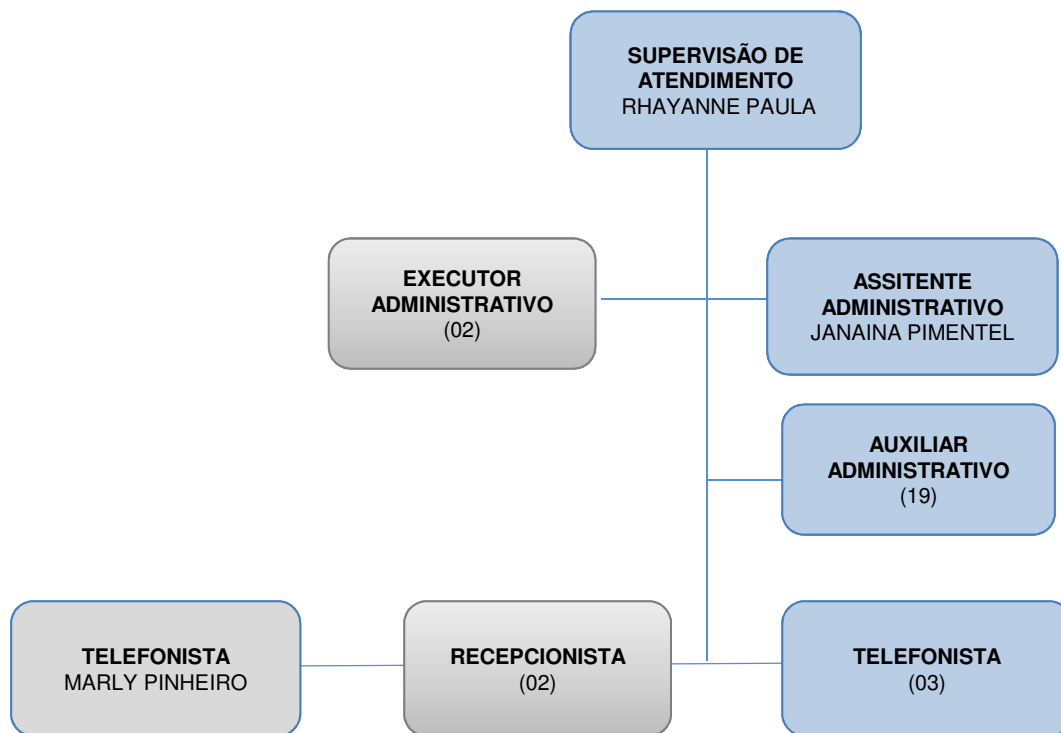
SUPERVISÃO DE ATENDIMENTO
RHAYANNE PAULA

EXECUTOR ADMINISTRATIVO
(02)

ASSITENTE ADMINISTRATIVO
JANAINA PIMENTEL

AUXILIAR ADMINISTRATIVO
(19)

TELEFONISTA
MARLY PINHEIRO

RECEPCIONISTA
(02)

TELEFONISTA
(03)